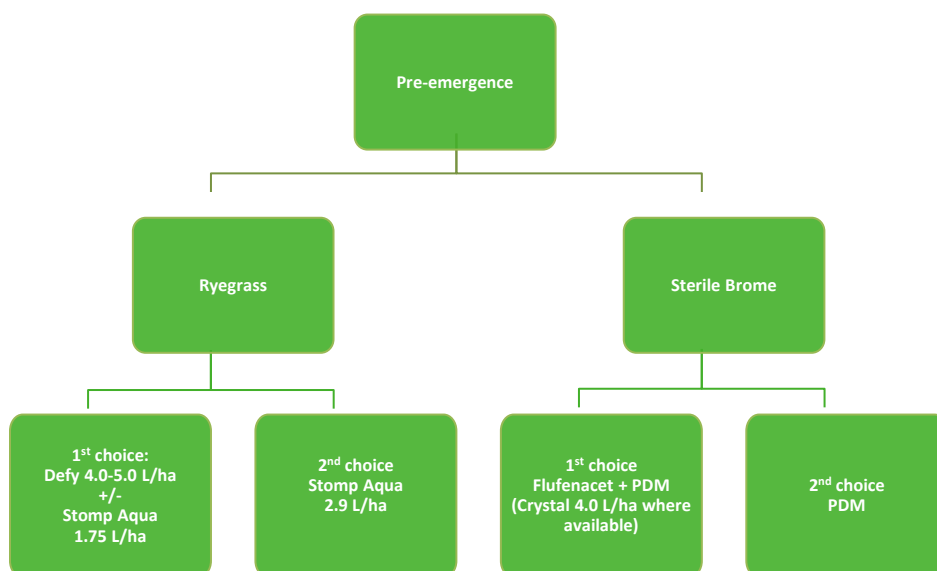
Pre-emergence

Ryegrass

Sterile Brome

1$^{st}$ choice:
Defy 4.0-5.0 L/ha
+/-
Stomp Aqua
1.75 L/ha

2$^{nd}$ choice
Stomp Aqua
2.9 L/ha

1$^{st}$ choice
Flufenacet + PDM
(Crystal 4.0 L/ha where available)

2$^{nd}$ choice
PDM